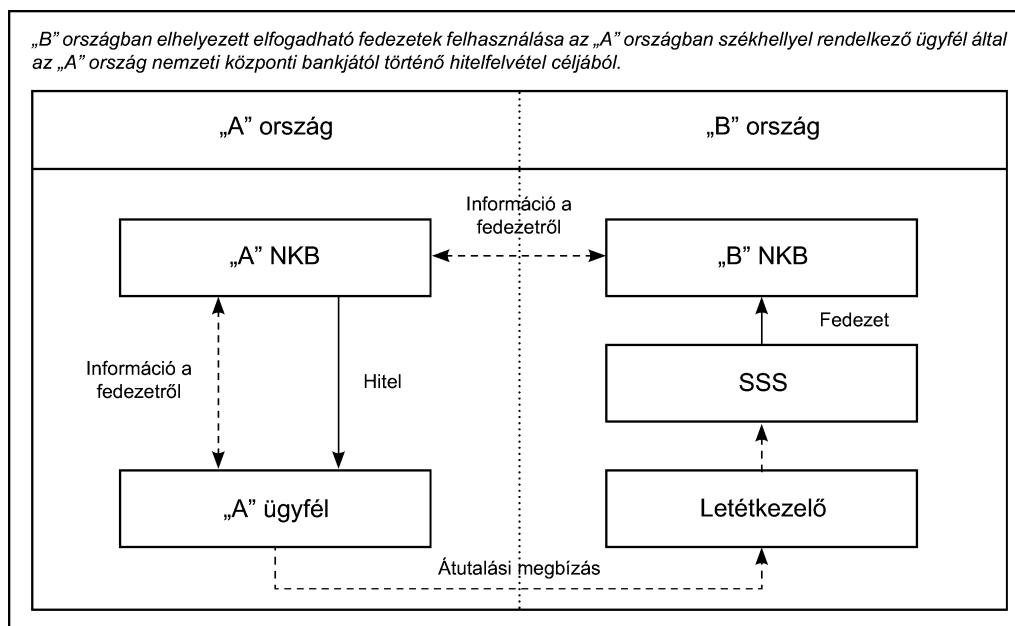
„B" országban elhelyezett elfogadható fedezetek felhasználása az „A" országban székhellyel rendelkező ügyfél által az „A" ország nemzeti központi bankjától történő hitelfelvétel céljából.

„A" ország

„B" ország

Információ a fedezetről

„A" NKB

„B" NKB

Fedezet

Információ a fedezetről

Hitel

SSS

„A" ügyfél

Letétkezelő

Átutalási megbízás